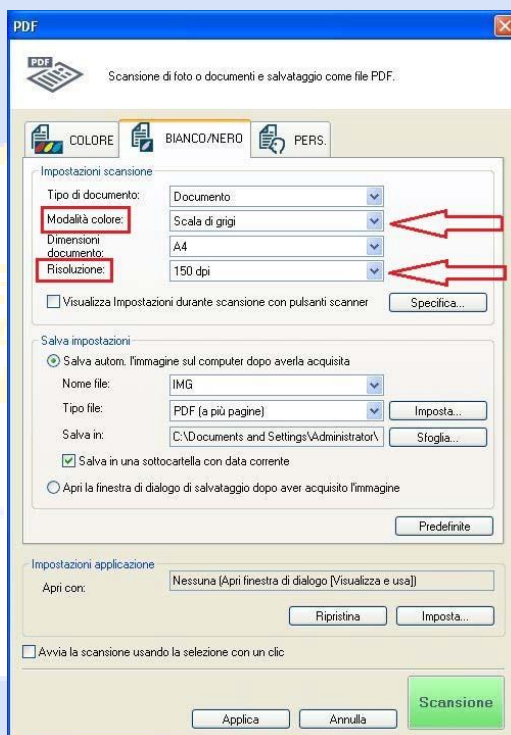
PDF

PDF

Scansione di foto o documenti e salvataggio come file PDF.

COLORE
BIANCO/NERO
PERS.

Impostazioni scansione

Tipo di documento: Documento

Modalità colore: Scala di grigi

Dimensioni documento: A4

Risoluzione: 150 dpi

Visualizza Impostazioni durante scansione con pulsanti scanner

Specifica...

Salva impostazioni

Salva autom. l'immagine sul computer dopo averla acquisita

Nome file: IMG

Tipo file: PDF (a più pagine)

Imposta...

Salva in: C:\Documents and Settings\Administrator\

Sfoglia...

Salva in una sottocartella con data corrente

Apri la finestra di dialogo di salvataggio dopo aver acquisito l'immagine

Predefinite

Impostazioni applicazione

Apri con: Nessuna (Apri finestra di dialogo [Visualizza e usa])

Ripristina

Imposta...

Avvia la scansione usando la selezione con un clic

Scansione

Applica

Annulla